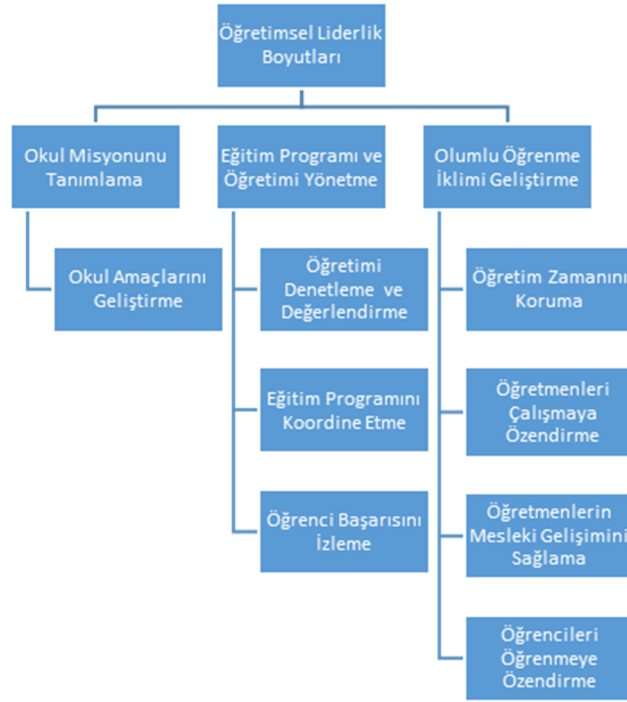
Öğretimsel Liderlik Boyutları

Okul Misyonunu Tanımlama

Okul Amaçlarını Geliştirme

Eğitim Programı ve Öğretimi Yönetme

Öğretimi Denetleme ve Değerlendirme

Eğitim Programını Koordine Etme

Öğrenci Başarısını İzleme

Olumlu Öğrenme İklimi Geliştirme

Öğretim Zamanını Koruma

Öğretmenleri Çalışmaya Özendirme

Öğretmenlerin Mesleki Gelişimini Sağlama

Öğrencileri Öğrenmeye Özendirme